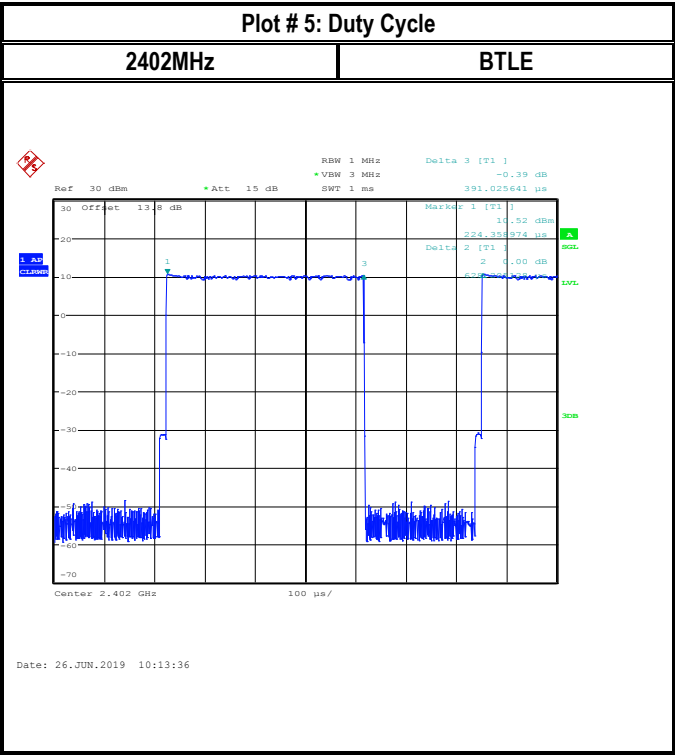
Plot # 5: Duty Cycle

| 2402MHz | BTLE |
|---|---|

RBW 1 MHz
*VBW 3 MHz
SWT 1 ms

Delta 3 [T1]
-0.39 dB
391.025641 µs

Ref 30 dBm
*Att 15 dB

Marker 1 [T1]
10.52 dBm
224.358974 µs

Delta 2 [T1]
2 0.00 dB
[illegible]

Offset 13.8 dB

1 AP
CLRWR

A
SGL
LVL
3DB

30
20
10
0
-10
-20
-30
-40
-50
-60
-70

1
3

Center 2.402 GHz
100 µs/

Date: 26.JUN.2019 10:13:36